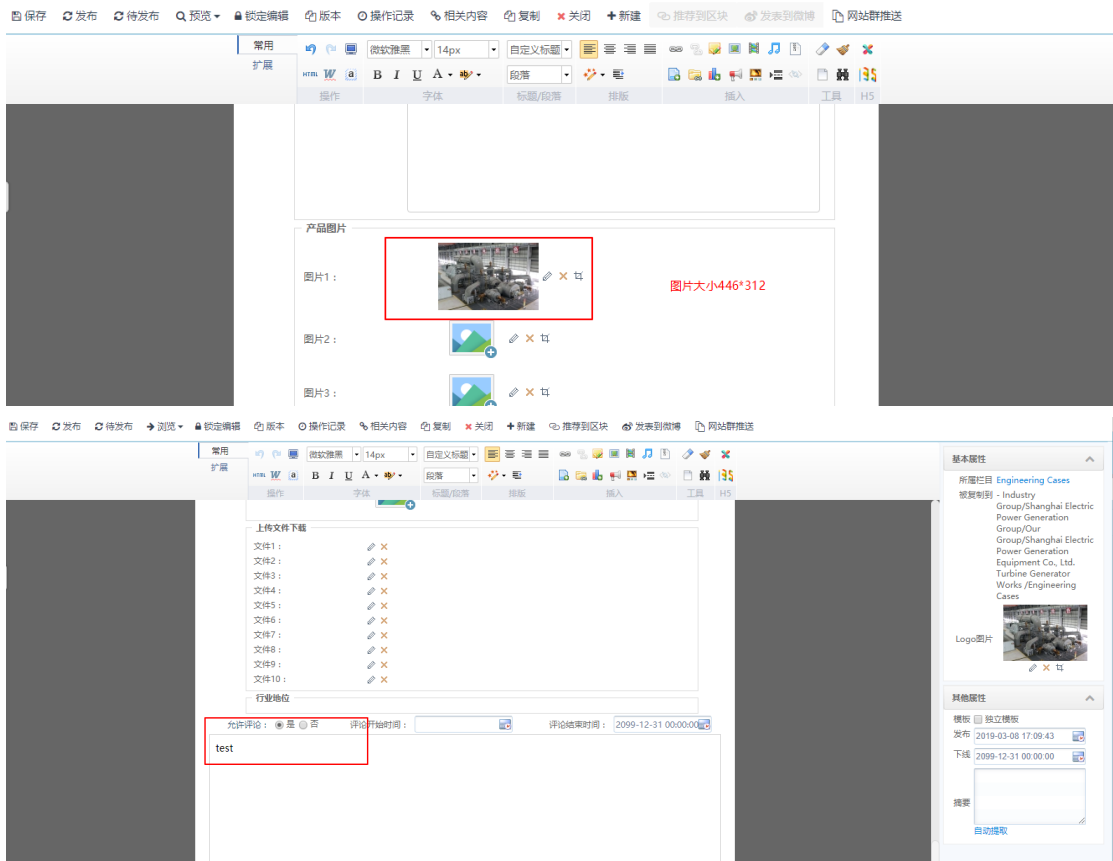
保存 发布 待发布 预览 锁定编辑 版本 操作记录 相关内容 复制 关闭 新建 推荐到区块 发表到微博 网站群推送

常用
扩展

微软雅黑 14px 自定义标题 段落

操作 字体 标题/段落 排版 插入 工具 H5

产品图片

图片1：

图片大小446*312

图片2：

图片3：

保存 发布 待发布 浏览 锁定编辑 版本 操作记录 相关内容 复制 关闭 新建 推荐到区块 发表到微博 网站群推送

常用
扩展

微软雅黑 14px 自定义标题 段落

操作 字体 标题/段落 排版 插入 工具 H5

上传文件下载

文件1：
文件2：
文件3：
文件4：
文件5：
文件6：
文件7：
文件8：
文件9：
文件10：

行业地位

允许评论： 是 否 评论开始时间： 评论结束时间： 2099-12-31 00:00:00

test

基本属性

所属栏目 Engineering Cases
被复制到 - Industry Group/Shanghai Electric Power Generation Group/Our Group/Shanghai Electric Power Generation Equipment Co., Ltd. Turbine Generator Works /Engineering Cases

Logo图片

其他属性

模板 独立模板
发布 2019-03-08 17:09:43
下线 2099-12-31 00:00:00

摘要

自动提取